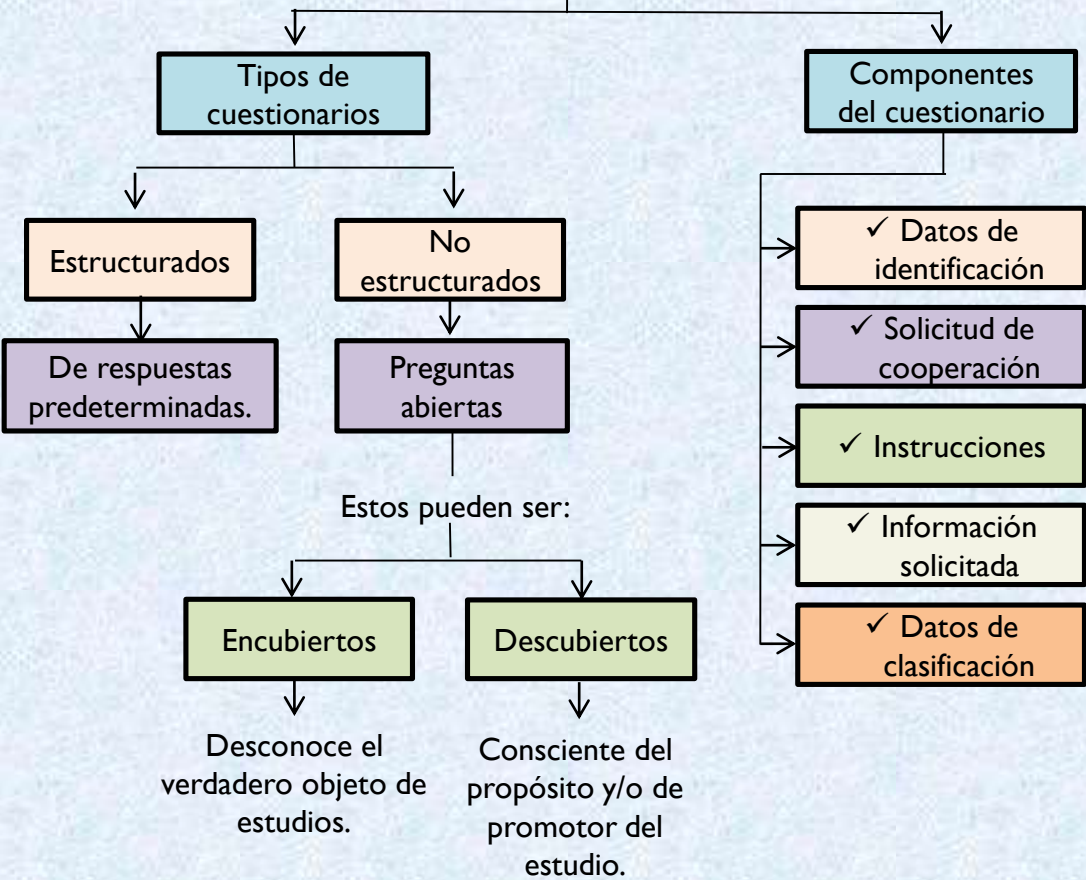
Tipos de cuestionarios

Estructurados

De respuestas predeterminadas.

No estructurados

Preguntas abiertas

Estos pueden ser:

Encubiertos

Desconoce el verdadero objeto de estudios.

Descubiertos

Consciente del propósito y/o de promotor del estudio.

Componentes del cuestionario

✓ Datos de identificación

✓ Solicitud de cooperación

✓ Instrucciones

✓ Información solicitada

✓ Datos de clasificación